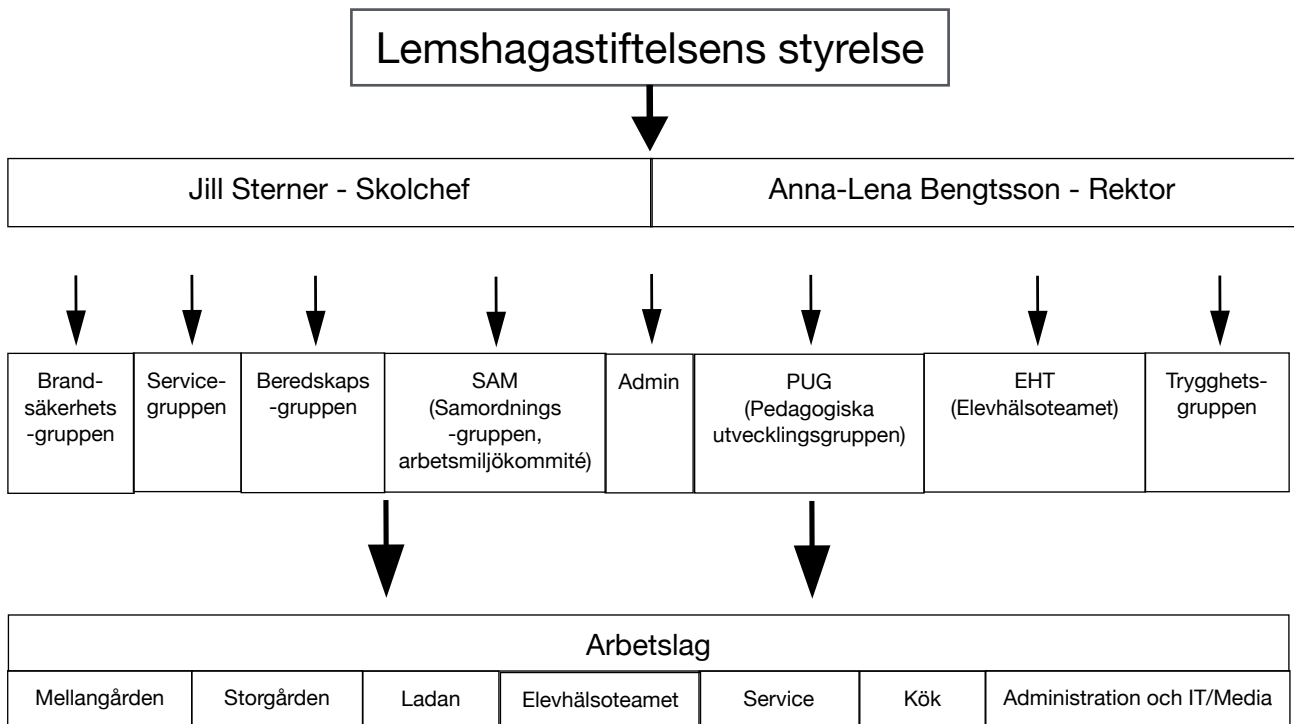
Lemshagastiftelsens styrelse

Jill Sterner - Skolchef

Anna-Lena Bengtsson - Rektor

Brandsäkerhets-gruppen

Service-gruppen

Beredskaps-gruppen

SAM (Samordnings-gruppen, arbetsmiljökommité)

Admin

PUG (Pedagogiska utvecklingsgruppen)

EHT (Elevhälsoteamet)

Trygghets-gruppen

| Arbetslag | | | | | | |
|---|---|---|---|---|---|---|
| Mellangården | Storgården | Ladan | Elevhälsoteamet | Service | Kök | Administration och IT/Media |